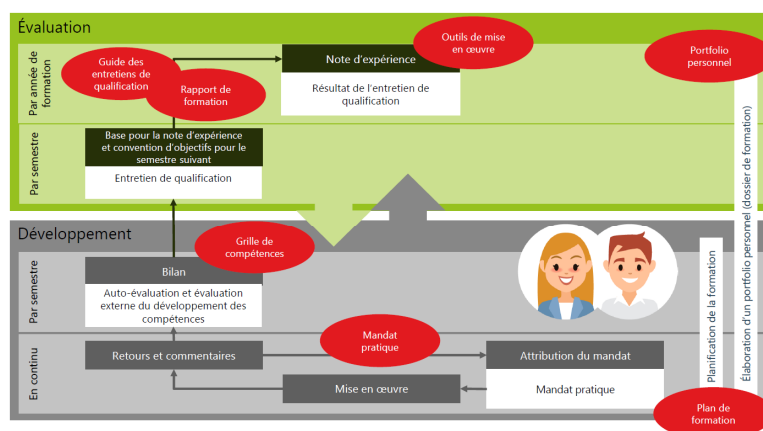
Évaluation

Par année de formation

Guide des entretiens de qualification

Rapport de formation

Note d'expérience

Résultat de l'entretien de qualification

Outils de mise en œuvre

Portfolio personnel

Par semestre

Base pour la note d'expérience et convention d'objectifs pour le semestre suivant

Entretien de qualification

Développement

Grille de compétences

Par semestre

Bilan

Auto-évaluation et évaluation externe du développement des compétences

En continu

Retours et commentaires

Mandat pratique

Attribution du mandat

Mandat pratique

Mise en œuvre

Planification de la formation

Élaboration d'un portfolio personnel (dossier de formation)

Plan de formation